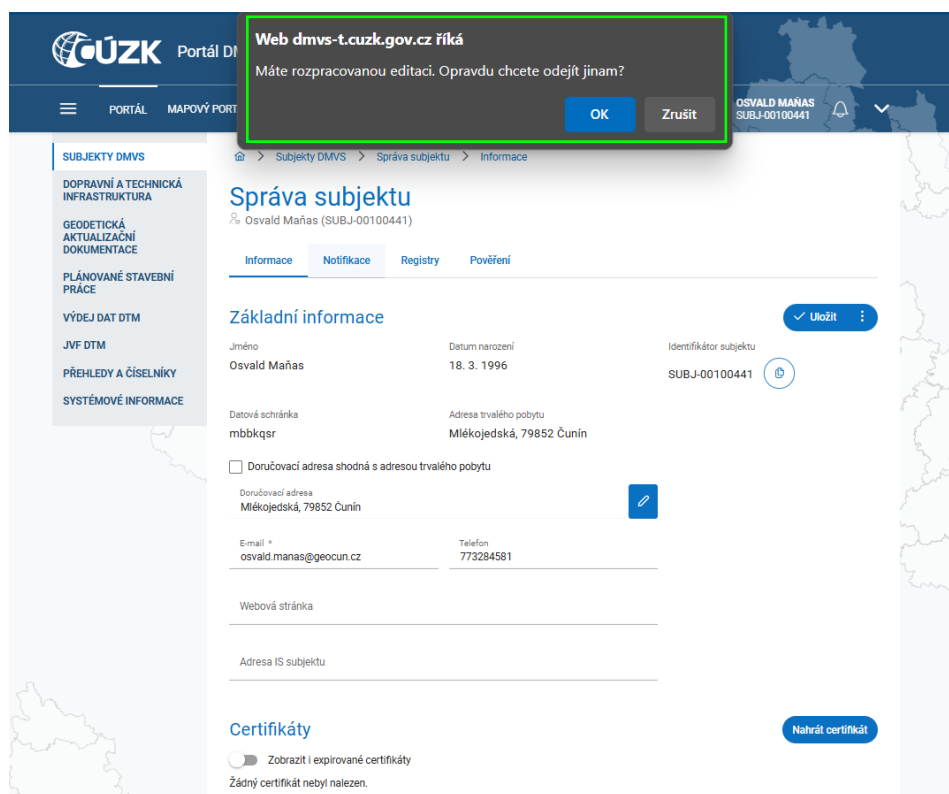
ČÚZK Portál DM

Web dmvs-t.cuzk.gov.cz říká

Máte rozpracovanou editaci. Opravdu chcete odejít jinam?

OK Zrušit

PORTÁL MAPOVÝ PORT

OSVALD MAŇAS
SUBJ-00100441

SUBJEKTY DMVS
DOPRAVNÍ A TECHNICKÁ INFRASTRUKTURA
GEODETICKÁ AKTUALIZAČNÍ DOKUMENTACE
PLÁNOVANÉ STAVEBNÍ PRÁCE
VÝDEJ DAT DTM
JVF DTM
PŘEHLEDY A ČÍSELNÍKY
SYSTÉMOVÉ INFORMACE

> Subjekty DMVS > Správa subjektu > Informace

Správa subjektu
Osvald Maňas (SUBJ-00100441)

Informace Notifikace Registry Pověření

Základní informace

Uložit

Jméno
Osvald Maňas

Datum narození
18. 3. 1996

Identifikátor subjektu
SUBJ-00100441

Datová schránka
mbbkqsr

Adresa trvalého pobytu
Mlékojedská, 79852 Čunín

Doručovací adresa shodná s adresou trvalého pobytu

Doručovací adresa
Mlékojedská, 79852 Čunín

E-mail *
osvald.manas@geocun.cz

Telefon
773284581

Webová stránka

Adresa IS subjektu

Certifikáty

Nahrát certifikát

Zobrazit i expirované certifikáty

Žádný certifikát nebyl nalezen.